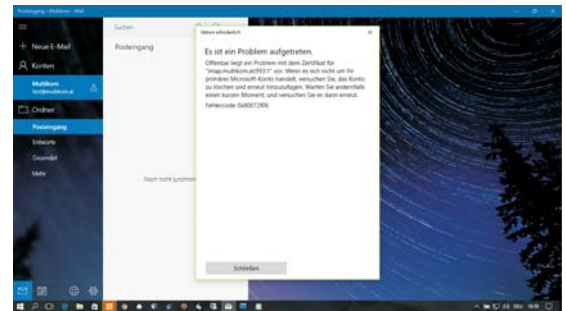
Posteingang - Multikom - Mail

Neue E-Mail

Konten

Multikom

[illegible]@multikom.at

Ordner

Posteingang

Entwürfe

Gesendet

Mehr

Suchen

Posteingang

Noch nicht synchron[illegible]

Aktion erforderlich

Es ist ein Problem aufgetreten.

Offenbar liegt ein Problem mit dem Zertifikat für "imap.multikom.at:993:1" vor. Wenn es sich nicht um Ihr primäres Microsoft-Konto handelt, versuchen Sie, das Konto zu löschen und erneut hinzuzufügen. Warten Sie andernfalls einen kurzen Moment, und versuchen Sie es dann erneut.

Fehlercode: 0x80072f06

Schließen